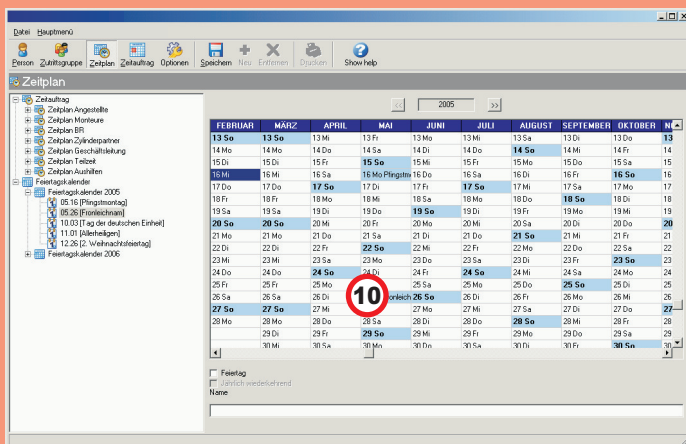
Datei Hauptmenü

Person Zutrittsgruppe Zeitplan Zeitauftrag Optionen Speichern Neu Entfernen Drucken Show help

Zeitplan

Zeitauftrag
Zeitplan Angestellte
Zeitplan Monteure
Zeitplan BR
Zeitplan Zylinderpartner
Zeitplan Geschäftsleitung
Zeitplan Teilzeit
Zeitplan Aushilfen
Feiertagskalender
Feiertagskalender 2005
05.16 [Pfingstmontag]
05.26 [Fronleichnam]
10.03 [Tag der deutschen Einheit]
11.01 [Allerheiligen]
12.26 [2. Weihnachtsfeiertag]
Feiertagskalender 2006

<< 2005 >>

| FEBRUAR | MÄRZ | APRIL | MAI | JUNI | JULI | AUGUST | SEPTEMBER | OKTOBER | N |
|---|---|---|---|---|---|---|---|---|---|
| 13 So | 13 So | 13 Mi | 13 Fr | 13 Mo | 13 Mi | 13 Sa | 13 Di | 13 Do | 1 |
| 14 Mo | 14 Mo | 14 Do | 14 Sa | 14 Di | 14 Do | 14 So | 14 Mi | 14 Fr | 1 |
| 15 Di | 15 Di | 15 Fr | 15 So | 15 Mi | 15 Fr | 15 Mo | 15 Do | 15 Sa | 1 |
| 16 Mi | 16 Mi | 16 Sa | 16 Mo Pfingstm | 16 Do | 16 Sa | 16 Di | 16 Fr | 16 So | 1 |
| 17 Do | 17 Do | 17 So | 17 Di | 17 Fr | 17 So | 17 Mi | 17 Sa | 17 Mo | 1 |
| 18 Fr | 18 Fr | 18 Mo | 18 Mi | 18 Sa | 18 Mo | 18 Do | 18 So | 18 Di | 1 |
| 19 Sa | 19 Sa | 19 Di | 19 Do | 19 So | 19 Di | 19 Fr | 19 Mo | 19 Mi | 1 |
| 20 So | 20 So | 20 Mi | 20 Fr | 20 Mo | 20 Mi | 20 Sa | 20 Di | 20 Do | 2 |
| 21 Mo | 21 Mo | 21 Do | 21 Sa | 21 Di | 21 Do | 21 So | 21 Mi | 21 Fr | 2 |
| 22 Di | 22 Di | 22 Fr | 22 So | 22 Mi | 22 Fr | 22 Mo | 22 Do | 22 Sa | 2 |
| 23 Mi | 23 Mi | 23 Sa | 23 Mo | 23 Do | 23 Sa | 23 Di | 23 Fr | 23 So | 2 |
| 24 Do | 24 Do | 24 So | 24 Di | 24 Fr | 24 So | 24 Mi | 24 Sa | 24 Mo | 2 |
| 25 Fr | 25 Fr | 25 Mo | 25 Mi | 25 Sa | 25 Mo | 25 Do | 25 So | 25 Di | 2 |
| 26 Sa | 26 Sa | 26 Di | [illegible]onleich | 26 So | 26 Di | 26 Fr | 26 Mo | 26 Mi | 2 |
| 27 So | 27 So | 27 Mi | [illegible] | 27 Mo | 27 Mi | 27 Sa | 27 Di | 27 Do | 2 |
| 28 Mo | 28 Mo | 28 Do | 28 Sa | 28 Di | 28 Do | 28 So | 28 Mi | 28 Fr | 2 |
| | 29 Di | 29 Fr | 29 So | 29 Mi | 29 Fr | 29 Mo | 29 Do | 29 Sa | 2 |
| | 30 Mi | 30 Sa | 30 Mo | 30 Do | 30 Sa | 30 Di | 30 Fr | 30 So | 3 |

10

Feiertag
Jährlich wiederkehrend
Name